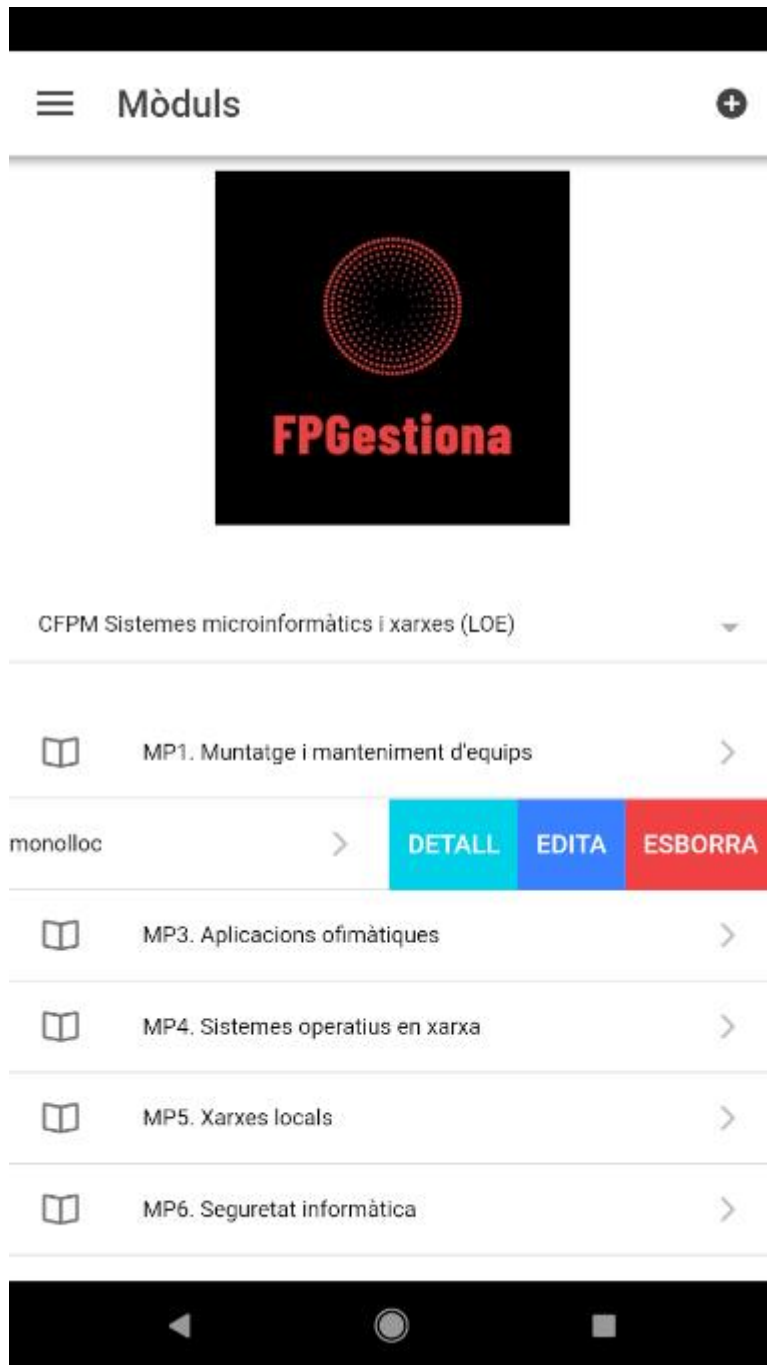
Mòduls

FPGestiona

CFPM Sistemes microinformàtics i xarxes (LOE)

MP1. Muntatge i manteniment d'equips

monolloc

DETALL

EDITA

ESBORRA

MP3. Aplicacions ofimàtiques

MP4. Sistemes operatius en xarxa

MP5. Xarxes locals

MP6. Seguretat informàtica